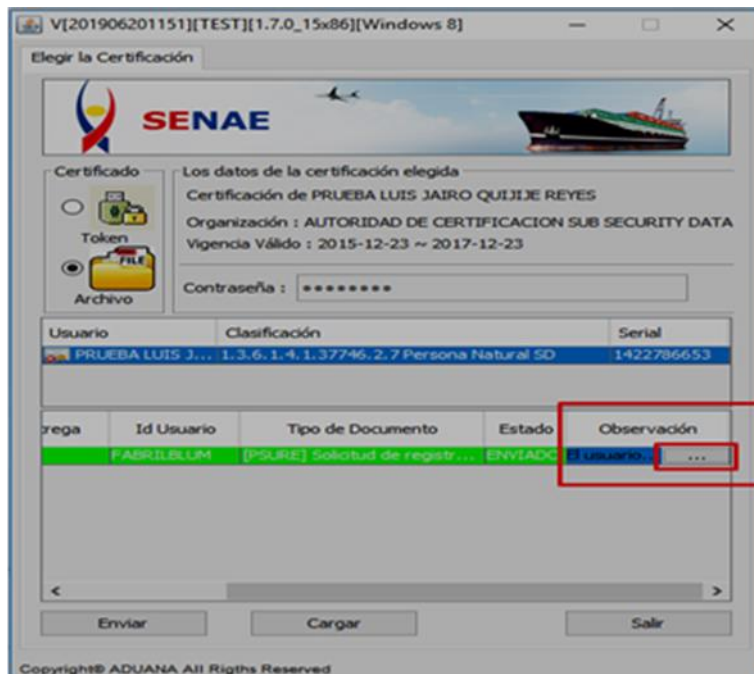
V[201906201151][TEST][1.7.0_15x86][Windows 8]

Elegir la Certificación

SENAE

Certificado

Token

FILE

Archivo

Los datos de la certificación elegida

Certificación de PRUEBA LUIS JAIRO QUIJIJE REYES

Organización : AUTORIDAD DE CERTIFICACION SUB SECURITY DATA

Vigencia Válido : 2015-12-23 ~ 2017-12-23

Contraseña : ••••••••

| Usuario | Clasificación | Serial |
|---|---|---|
| PRUEBA LUIS J... | 1.3.6.1.4.1.37746.2.7 Persona Natural SD | 1422786653 |

| trega | Id Usuario | Tipo de Documento | Estado | Observación |
|---|---|---|---|---|
| | FABRILBLUM | [PSURE] Solicitud de registr... | ENVIADO | El usuario... ... |

<

>

Enviar

Cargar

Salir

Copyright© ADUANA All Rigths Reserved